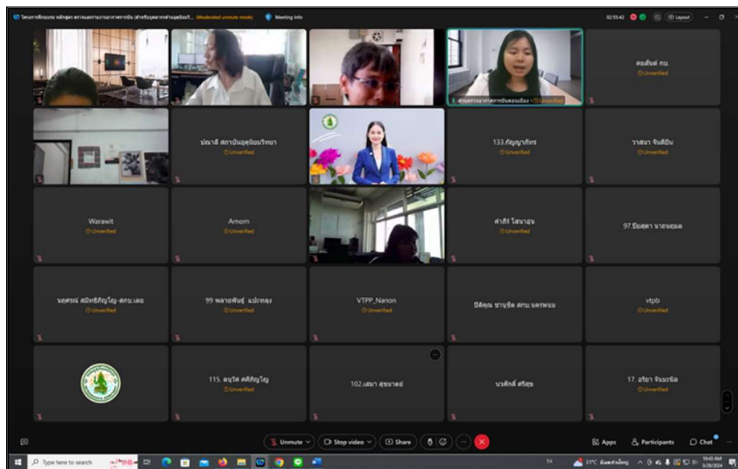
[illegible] (Moderated unmute mode) Meeting info

02:55:42 Layout

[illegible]

คมสันต์ กม.
Unverified

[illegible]
Unverified

133.กัญญาภัทร
Unverified

วาสนา จันดียืน
Unverified

Warawit
Unverified

Amorn
Unverified

คำภีร์ ไสนาอุ่น
Unverified

97.ปิยฉัตร นาคนชุมผล
Unverified

นงครณ์ สมิทธิกัญโญ สกบ.เลย
Unverified

99 พลายพันธุ์ แป้วพลุ
Unverified

VTPP_Nanon
Unverified

ปิติคุณ ชานุชิต สกบ.นครพนม
Unverified

vtpb
Unverified

115. อนุวัต ศศิกัญโญ
Unverified

102.เสมา สุขนาคย์

นวศักดิ์ ศรีสุข

17. อรัชา จันทร์ชัย
Unverified

Unmute
Stop video
Share
Apps
Participants
Chat

Type here to search

31°C มีเมฆเป็นส่วนใหญ่
10:43 AM
5/28/2024